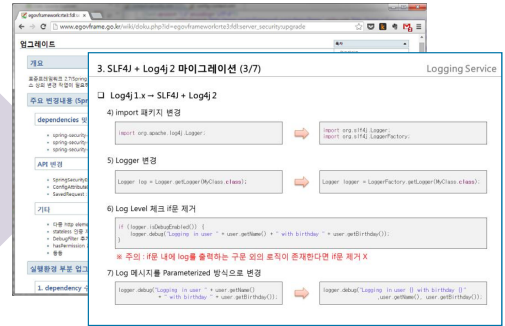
egovframework:rte3.5:fdl:server_security:upgrade

www.egovframe.go.kr/wiki/doku.php?id=egovframework:rte3:fdl:server_securityupgrade

업그레이드

개요

표준프레임워크 2.7(Spring ... 스 상위 변경 작업이 필요하

주요 변경내용 (Spring

dependencies 및

- spring-security-
- spring-security-
- spring-security-

API 변경

- SpringSecurityE
- ConfigAttributel
- SavedRequest

기타

- 다중 http eleme
- stateless 옵션 :
- Debugfilter 추가
- hasPermission
- 동등

실행환경 부분 업그

1. dependency 수

3. SLF4J + Log4j 2 마이그레이션 (3/7)

Logging Service

❑ Log4j 1.x → SLF4J + Log4j 2

4) import 패키지 변경

import org.apache.log4j.Logger;

import org.slf4j.Logger;
import org.slf4j.LoggerFactory;

5) Logger 변경

Logger log = Logger.getLogger(MyClass.class);

Logger logger = LoggerFactory.getLogger(MyClass.class);

6) Log Level 체크 if문 제거

if (logger.isDebugEnabled()) {
  logger.debug("Logging in user " + user.getName() + " with birthday " + user.getBirthday());
}

※ 주의 : if문 내에 log를 출력하는 구문 외의 로직이 존재한다면 if문 제거 X

7) Log 메시지를 Parameterized 방식으로 변경

logger.debug("Logging in user " + user.getName()
  + " with birthday " + user.getBirthday());

logger.debug("Logging in user {} with birthday {}"
  ,user.getName(), user.getBirthday());